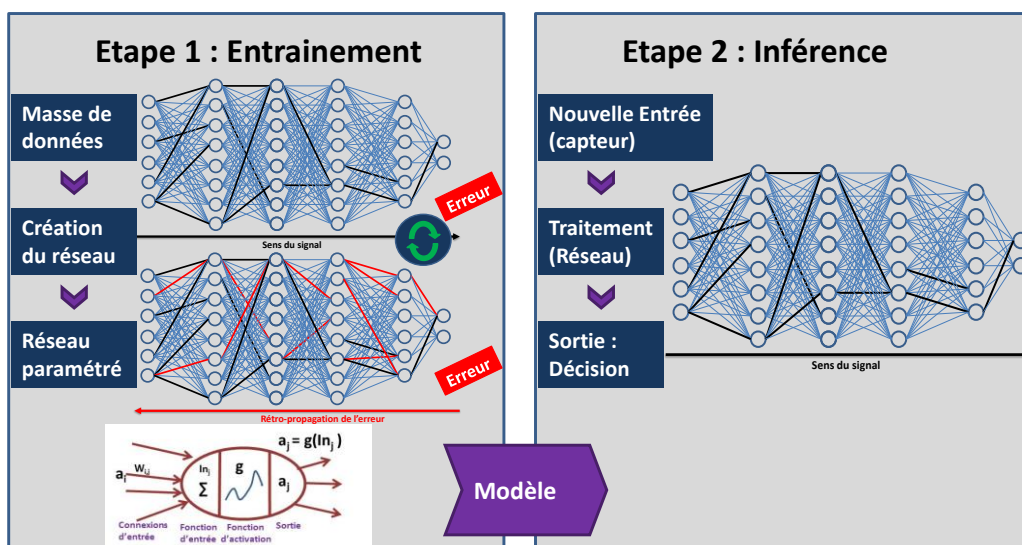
Etape 1 : Entrainement

Masse de données

Création du réseau

Réseau paramétré

Erreur

Sens du signal

Erreur

Rétro-propagation de l'erreur

$a_j = g(In_j)$

$a_i$ $W_{i,j}$ $In_j$ $\Sigma$ g $a_j$

Connexions d'entrée

Fonction d'entrée

Fonction d'activation

Sortie

Modèle

Etape 2 : Inférence

Nouvelle Entrée (capteur)

Traitement (Réseau)

Sortie : Décision

Sens du signal